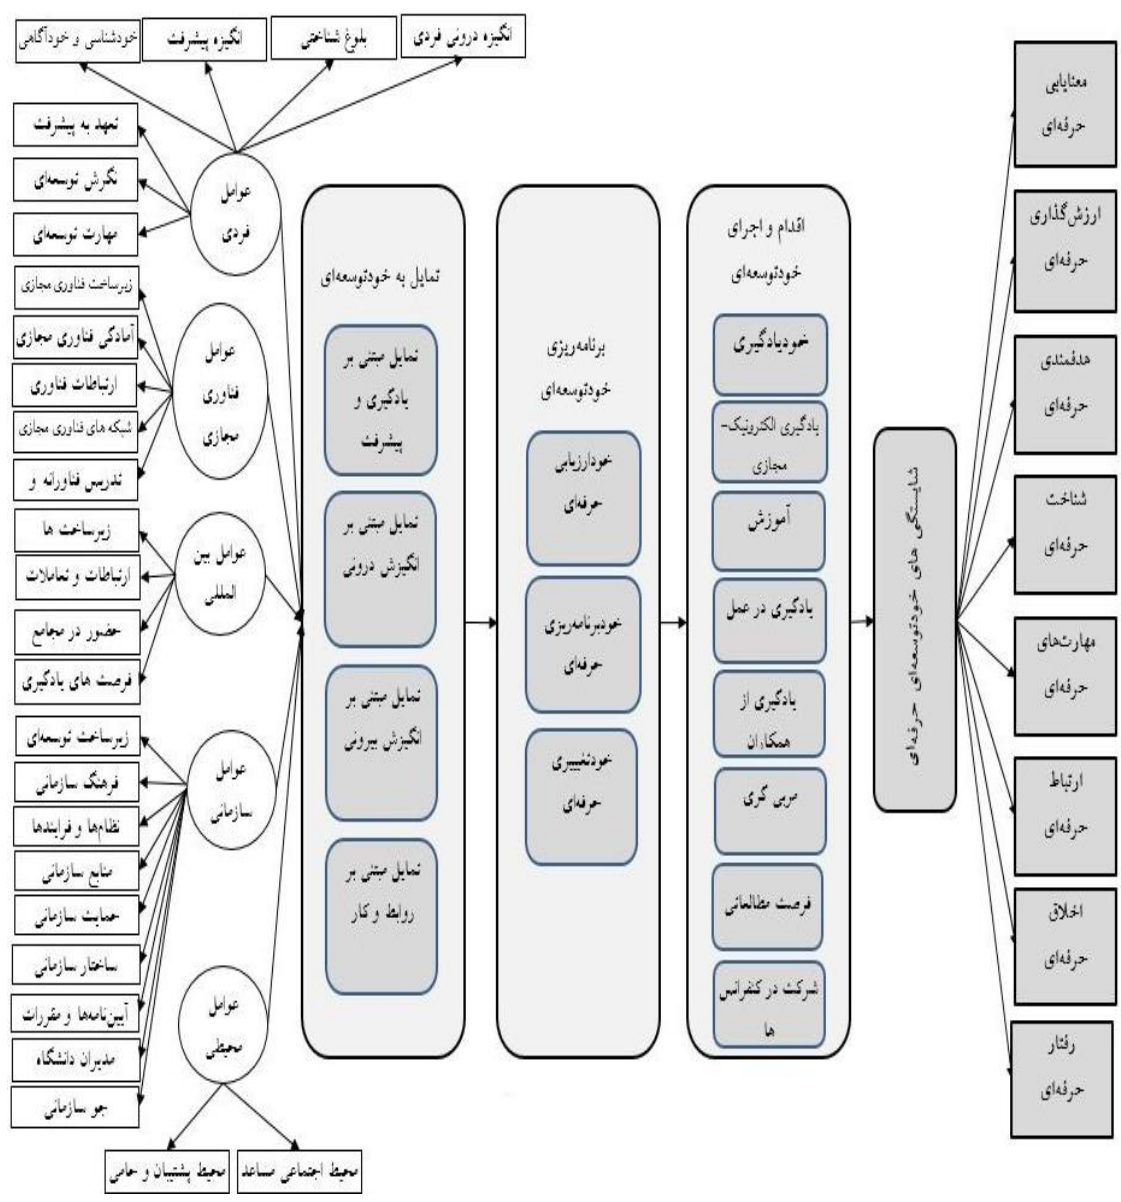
خودشناسی و خودآگاهی

انگیزه پیشرفت

بلوغ شناختی

انگیزه درونی فردی

تعهد به پیشرفت

نگرش توسعه‌ای

مهارت توسعه‌ای

عوامل فردی

زیرساخت فناوری مجازی

آمادگی فناوری مجازی

ارتباطات فناوری

شبکه های فناوری مجازی

تدریس فناورانه و

عوامل فناوری مجازی

زیرساخت ها

ارتباطات و تعاملات

حضور در مجامع

فرصت های یادگیری

عوامل بین المللی

زیرساخت توسعه‌ای

فرهنگ سازمانی

نظام‌ها و فرایندها

منابع سازمانی

حمایت سازمانی

ساختار سازمانی

آیین‌نامه‌ها و مقررات

مدیران دانشگاه

جو سازمانی

عوامل سازمانی

عوامل محیطی

محیط پشتیبان و حامی

محیط اجتماعی مساعد

تمایل به خودتوسعه‌ای

تمایل مبتنی بر یادگیری و پیشرفت

تمایل مبتنی بر انگیزش درونی

تمایل مبتنی بر انگیزش بیرونی

تمایل مبتنی بر روابط و کار

برنامه‌ریزی خودتوسعه‌ای

خودارزیابی حرفه‌ای

خودبرنامه‌ریزی حرفه‌ای

خودتغییری حرفه‌ای

اقدام و اجرای خودتوسعه‌ای

خودیادگیری

یادگیری الکترونیک-مجازی

آموزش

یادگیری در عمل

یادگیری از همکاران

مربی گری

فرصت مطالعاتی

شرکت در کنفرانس ها

شایستگی های خودتوسعه‌ای حرفه‌ای

معنایابی حرفه‌ای

ارزش‌گذاری حرفه‌ای

هدفمندی حرفه‌ای

شناخت حرفه‌ای

مهارت‌های حرفه‌ای

ارتباط حرفه‌ای

اخلاق حرفه‌ای

رفتار حرفه‌ای